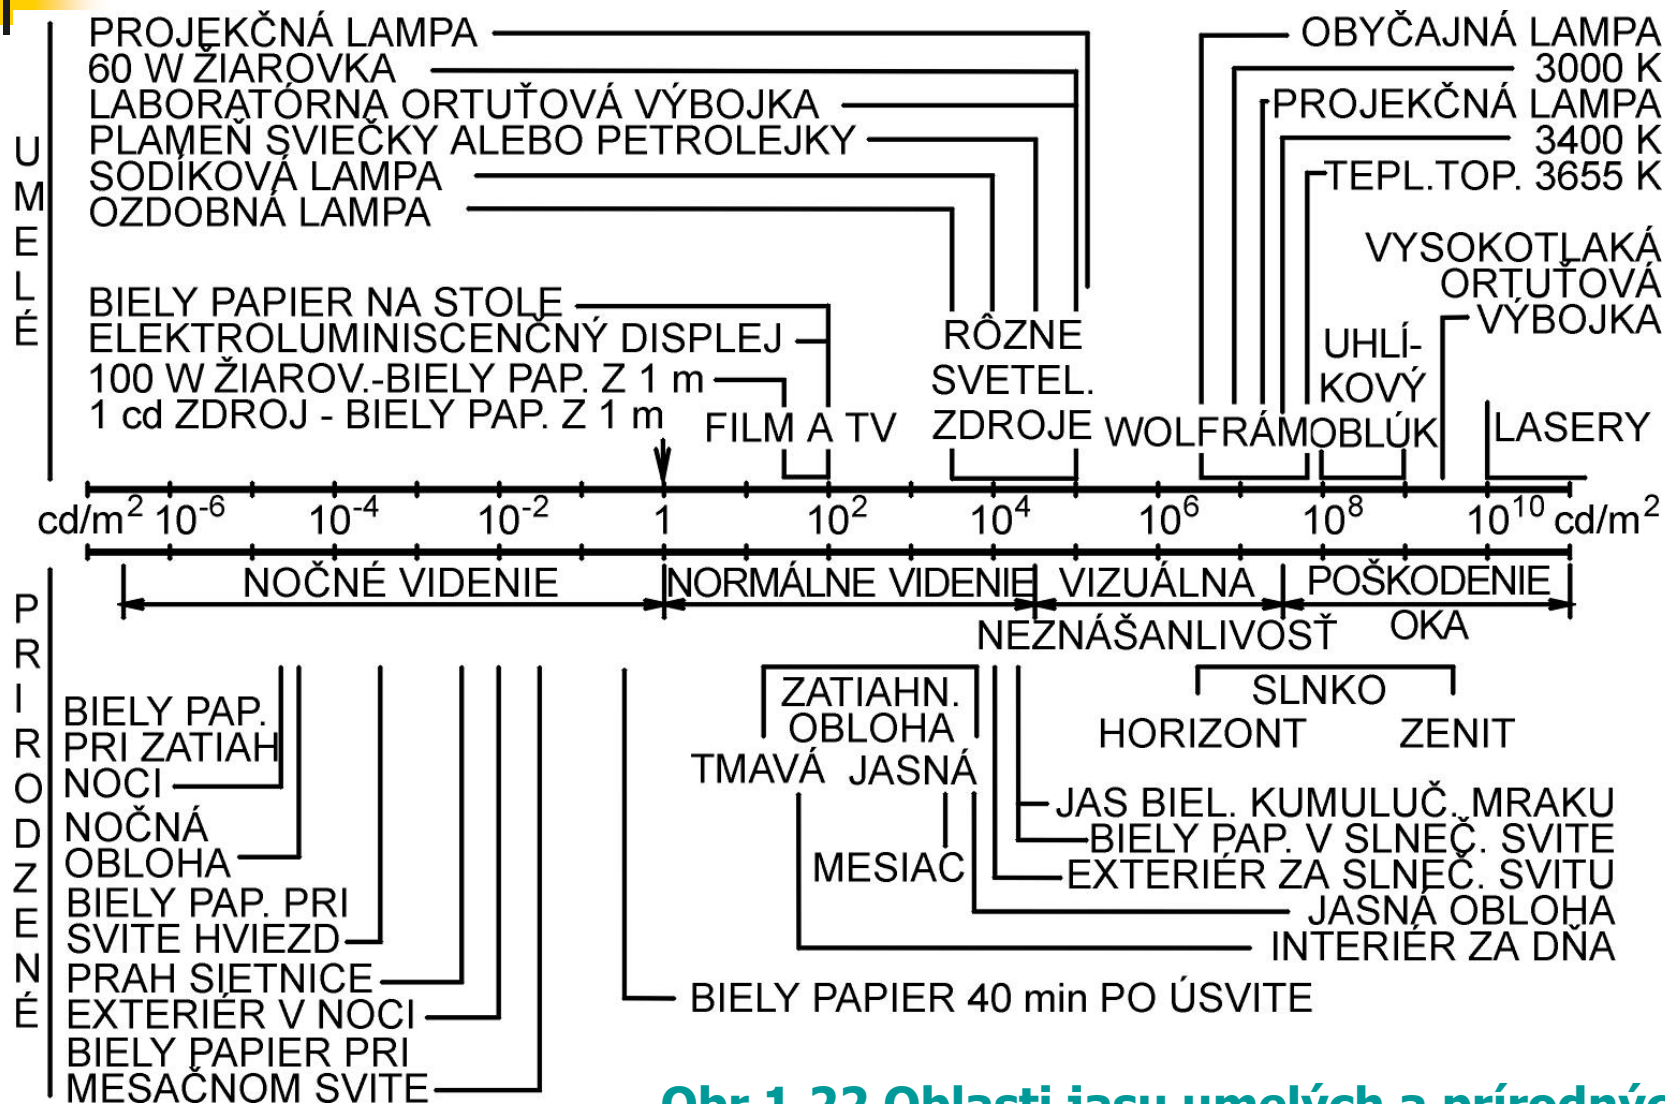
UMELÉ

PROJEKČNÁ LAMPA
60 W ŽIAROVKA
LABORATÓRNA ORTUŤOVÁ VÝBOJKA
PLAMEŇ SVIEČKY ALEBO PETROLEJKY
SODÍKOVÁ LAMPA
OZDOBNÁ LAMPA

OBYČAJNÁ LAMPA
3000 K
PROJEKČNÁ LAMPA
3400 K
TEPL.TOP. 3655 K

VYSOKOTLAKÁ ORTUŤOVÁ VÝBOJKA

BIELY PAPIER NA STOLE
ELEKTROLUMINISCENČNÝ DISPLEJ
100 W ŽIAROV.-BIELY PAP. Z 1 m
1 cd ZDROJ - BIELY PAP. Z 1 m

FILM A TV
RÔZNE SVETEL. ZDROJE
WOLFRÁM
UHLÍKOVÝ OBLÚK
LASERY

cd/m$^2$ $10^{-6}$ $10^{-4}$ $10^{-2}$ 1 $10^2$ $10^4$ $10^6$ $10^8$ $10^{10}$ cd/m$^2$

NOČNÉ VIDENIE
NORMÁLNE VIDENIE
VIZUÁLNA NEZNÁŠANLIVOSŤ
POŠKODENIE OKA

PRIRODZENÉ

BIELY PAP. PRI ZATIAH NOCI
NOČNÁ OBLOHA
BIELY PAP. PRI SVITE HVIEZD
PRAH SIETNICE
EXTERIÉR V NOCI
BIELY PAPIER PRI MESAČNOM SVITE

ZATIAHN. OBLOHA
TMAVÁ JASNÁ
MESIAC
SLNKO
HORIZONT ZENIT

JAS BIEL. KUMULUČ. MRAKU
BIELY PAP. V SLNEČ. SVITE
EXTERIÉR ZA SLNEČ. SVITU
JASNÁ OBLOHA
INTERIÉR ZA DŇA
BIELY PAPIER 40 min PO ÚSVITE

Obr 1.22 Oblasti jasu umelých a prírodnýc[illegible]